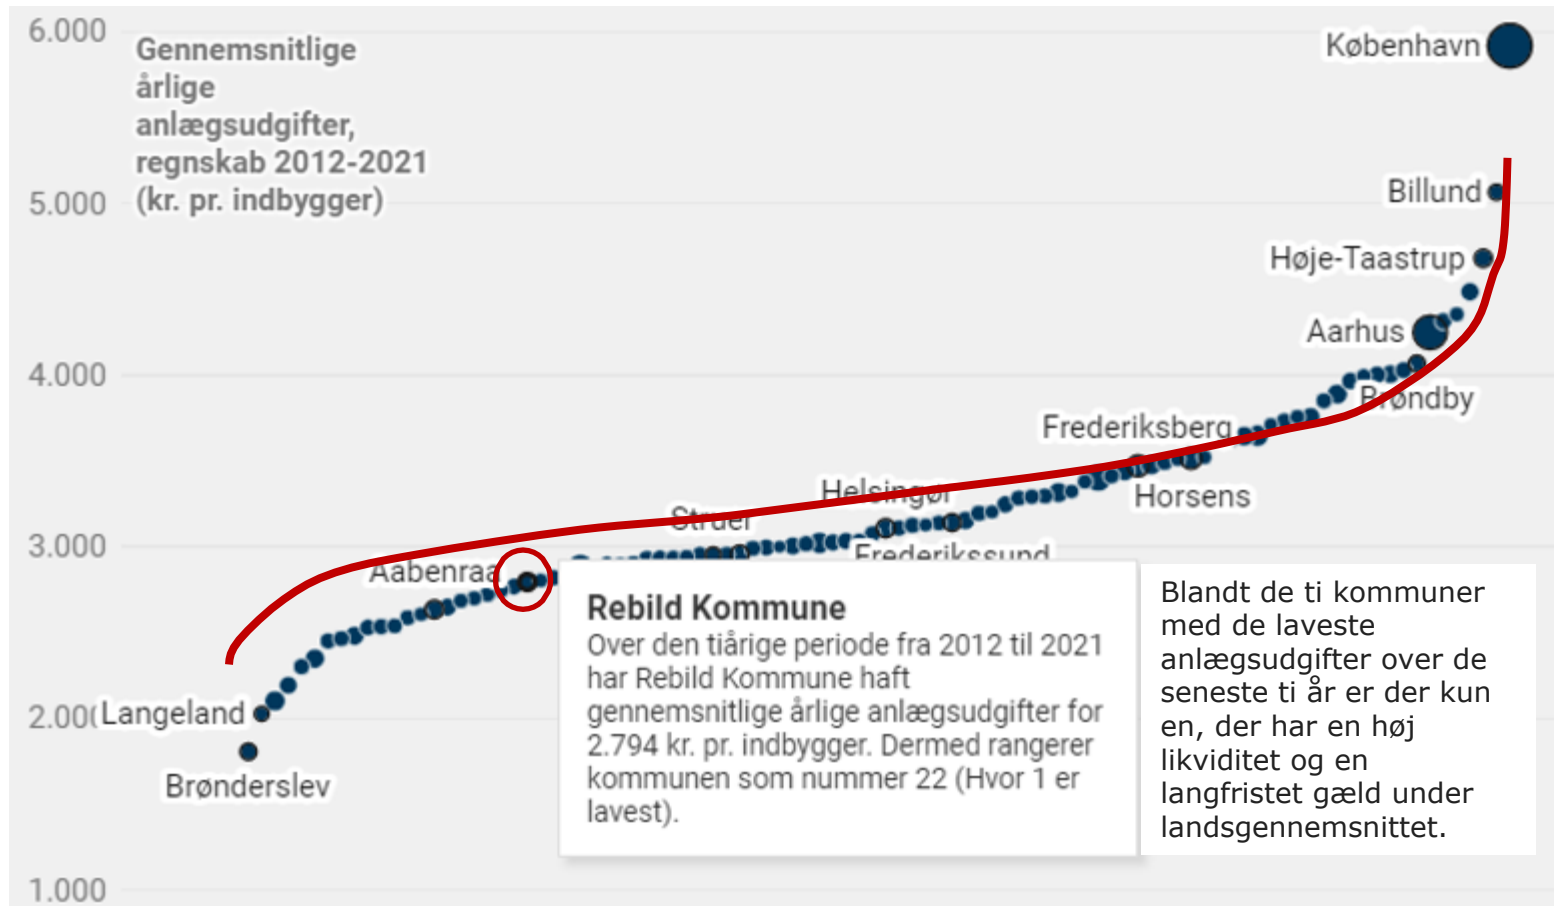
6.000
5.000
4.000
3.000
2.000
1.000

Gennemsnitlige årlige anlægsudgifter, regnskab 2012-2021 (kr. pr. indbygger)

København
Billund
Høje-Taastrup
Aarhus
Brøndby
Frederiksberg
Horsens
Helsingør
Struer
Frederikssund
Aabenraa
Langeland
Brønderslev

Rebild Kommune
Over den tiårige periode fra 2012 til 2021 har Rebild Kommune haft gennemsnitlige årlige anlægsudgifter for 2.794 kr. pr. indbygger. Dermed rangerer kommunen som nummer 22 (Hvor 1 er lavest).

Blandt de ti kommuner med de laveste anlægsudgifter over de seneste ti år er der kun en, der har en høj likviditet og en langfristet gæld under landsgennemsnittet.